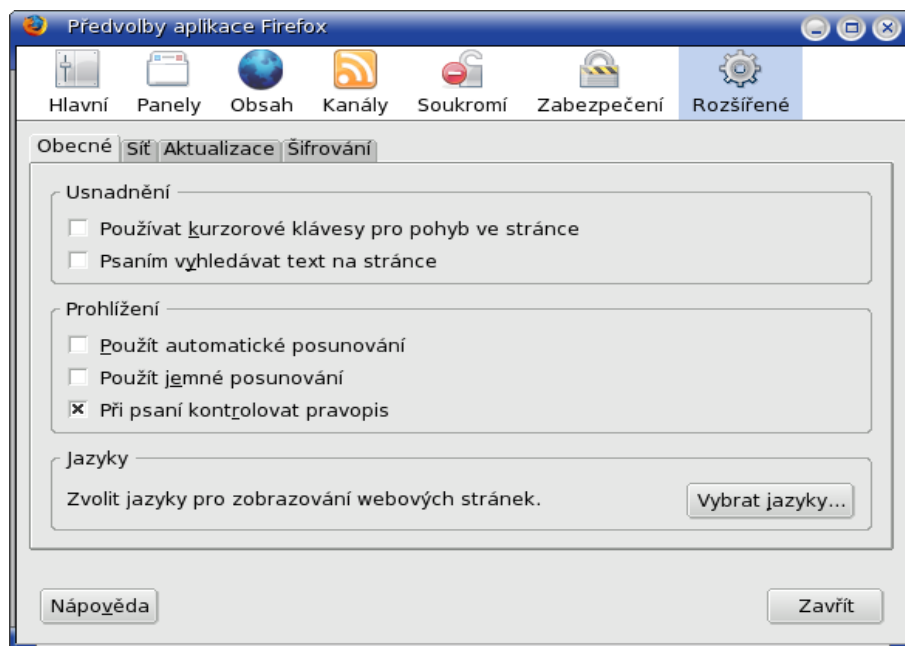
Předvolby aplikace Firefox

Hlavní Panely Obsah Kanály Soukromí Zabezpečení Rozšířené

Obecné Síť Aktualizace Šifrování

Usnadnění

Používat kurzorové klávesy pro pohyb ve stránce

Psaním vyhledávat text na stránce

Prohlížení

Použít automatické posunování

Použít jemné posunování

Při psaní kontrolovat pravopis

Jazyky

Zvolit jazyky pro zobrazování webových stránek.

Vybrat jazyky...

Nápověda

Zavřít